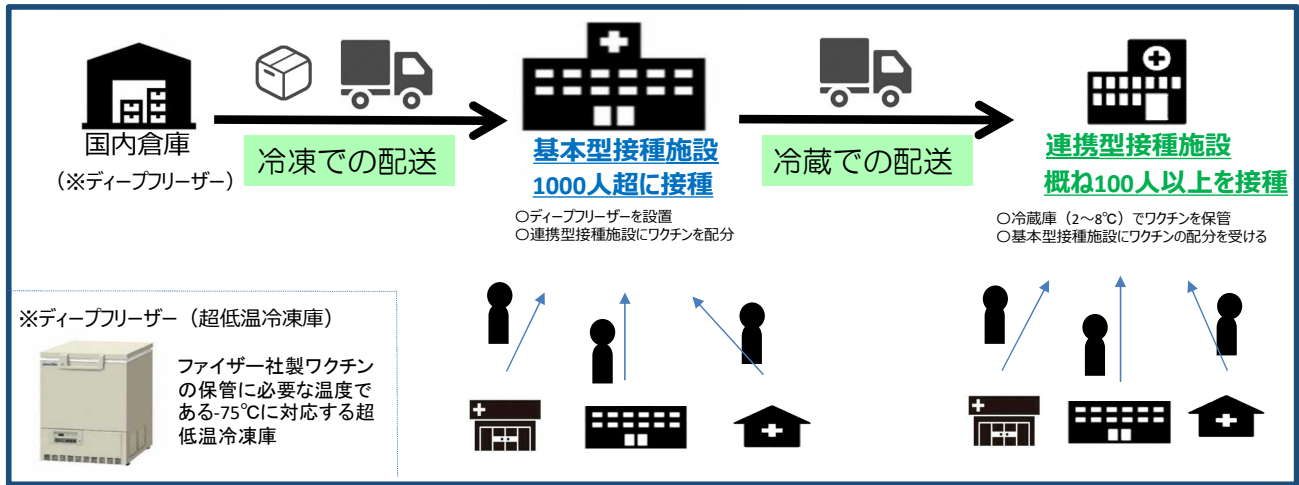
国内倉庫
（※ディープフリーザー）

冷凍での配送

基本型接種施設
1000人超に接種

○ディープフリーザーを設置
○連携型接種施設にワクチンを配分

冷蔵での配送

連携型接種施設
概ね100人以上を接種

○冷蔵庫（2～8℃）でワクチンを保管
○基本型接種施設にワクチンの配分を受ける

※ディープフリーザー（超低温冷凍庫）

ファイザー社製ワクチンの保管に必要な温度である-75℃に対応する超低温冷凍庫